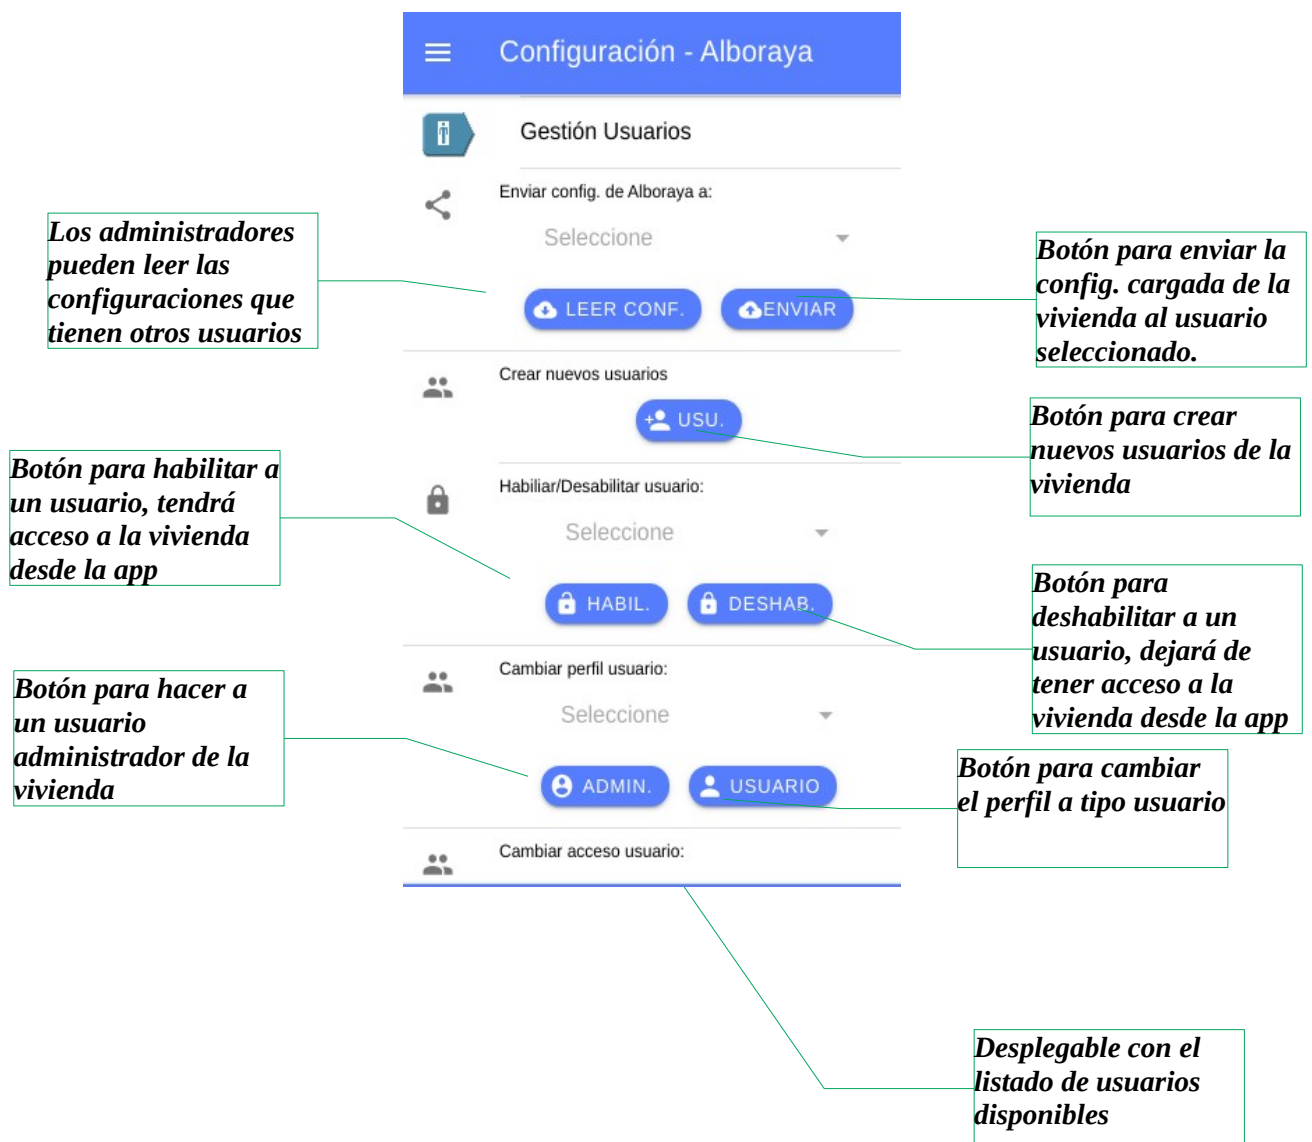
Configuración - Alboraya

Gestión Usuarios

Enviar config. de Alboraya a:

Seleccione

LEER CONF.

ENVIAR

Los administradores pueden leer las configuraciones que tienen otros usuarios

Botón para enviar la config. cargada de la vivienda al usuario seleccionado.

Crear nuevos usuarios

USU.

Botón para crear nuevos usuarios de la vivienda

Botón para habilitar a un usuario, tendrá acceso a la vivienda desde la app

Habiliar/Desabilitar usuario:

Seleccione

HABIL.

DESHAB.

Botón para deshabilitar a un usuario, dejará de tener acceso a la vivienda desde la app

Cambiar perfil usuario:

Seleccione

Botón para hacer a un usuario administrador de la vivienda

ADMIN.

USUARIO

Botón para cambiar el perfil a tipo usuario

Cambiar acceso usuario:

Desplegable con el listado de usuarios disponibles